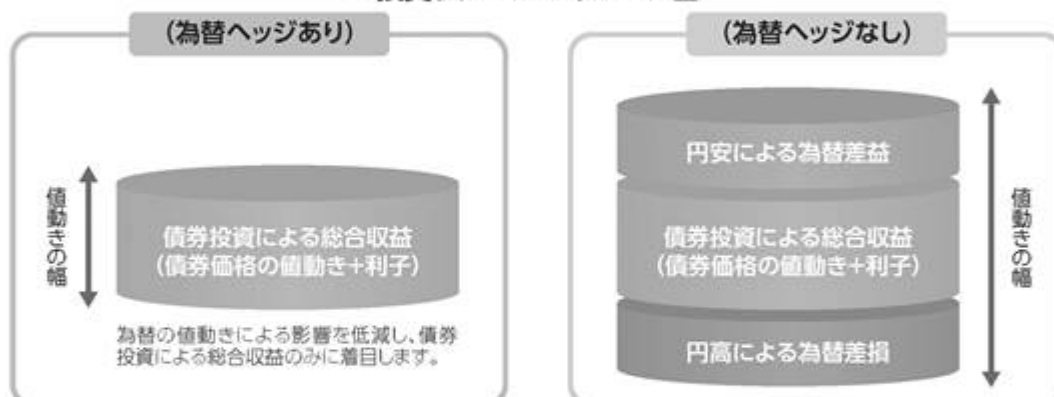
(為替ヘッジあり)

値動きの幅

債券投資による総合収益
(債券価格の値動き+利子)

為替の値動きによる影響を低減し、債券投資による総合収益のみに着目します。

(為替ヘッジなし)

円安による為替差益

債券投資による総合収益
(債券価格の値動き+利子)

円高による為替差損

値動きの幅